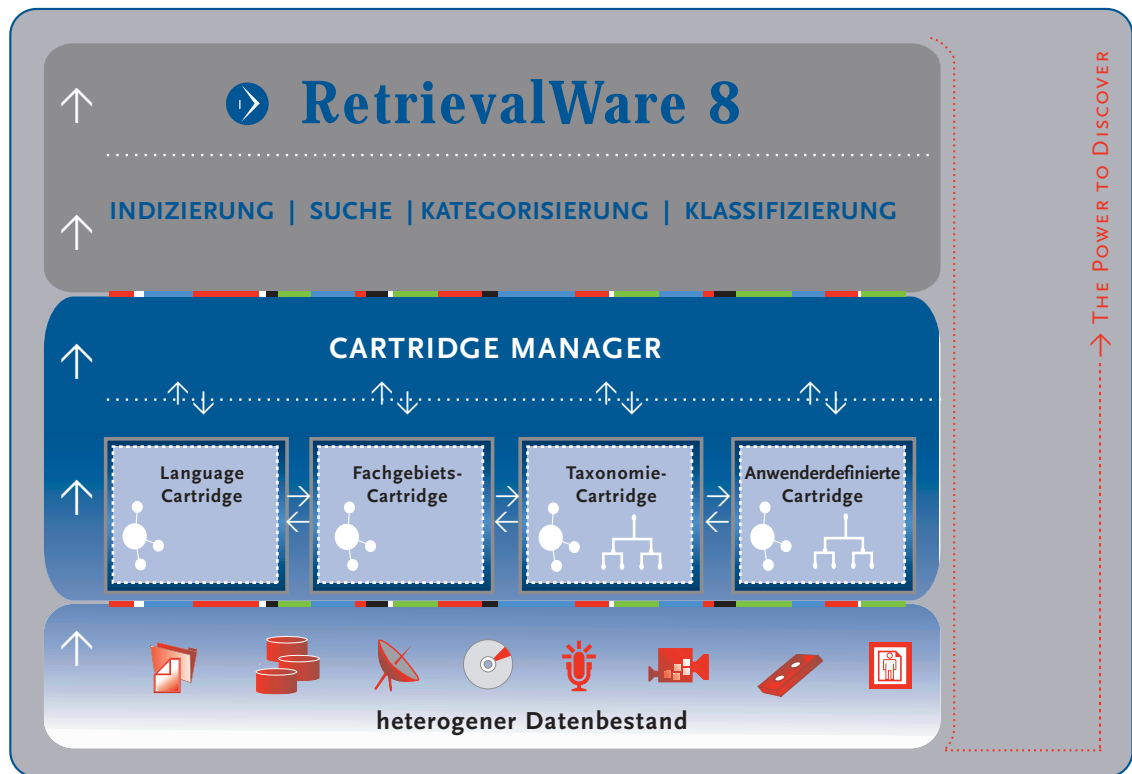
RetrievalWare 8

INDIZIERUNG | SUCHE | KATEGORISIERUNG | KLASSIFIZIERUNG

CARTRIDGE MANAGER

Language Cartridge

Fachgebiets-Cartridge

Taxonomie-Cartridge

Anwenderdefinierte Cartridge

heterogener Datenbestand

The Power to Discover